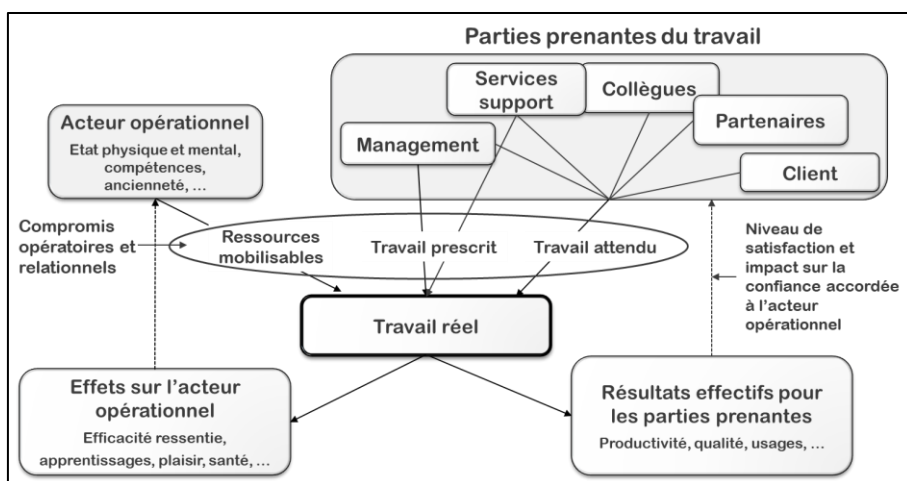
Parties prenantes du travail

Services support

Collègues

Management

Partenaires

Client

Acteur opérationnel

Etat physique et mental, compétences, ancienneté, …

Compromis opératoires et relationnels

Ressources mobilisables

Travail prescrit

Travail attendu

Niveau de satisfaction et impact sur la confiance accordée à l'acteur opérationnel

Travail réel

Effets sur l'acteur opérationnel

Efficacité ressentie, apprentissages, plaisir, santé, …

Résultats effectifs pour les parties prenantes

Productivité, qualité, usages, …